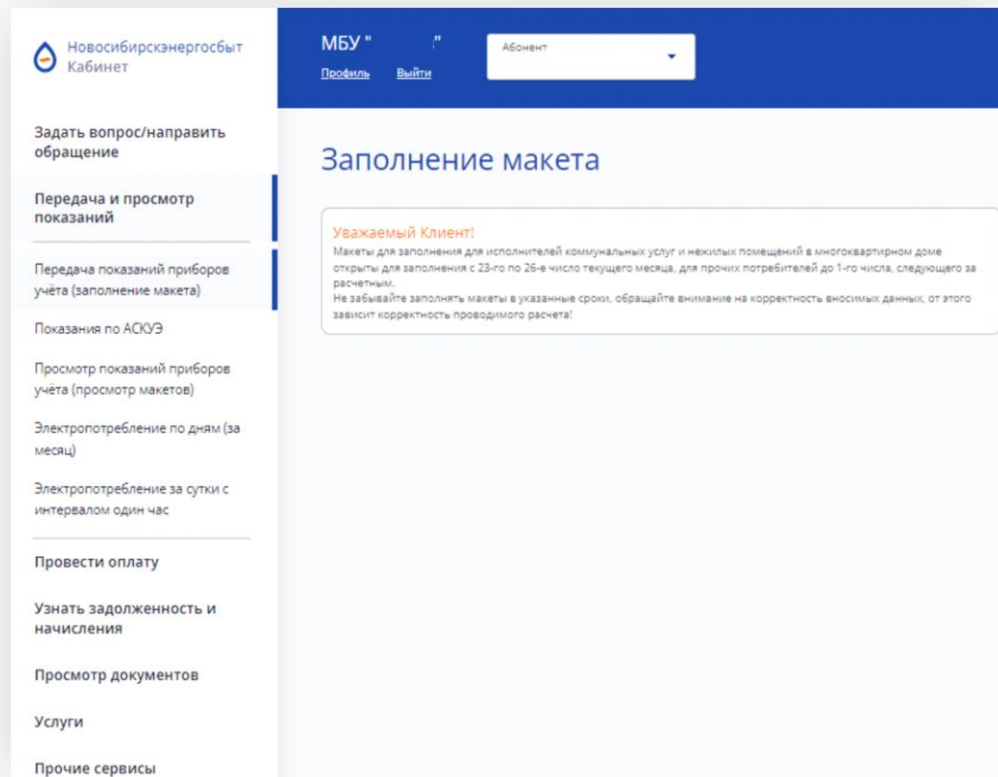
Новосибирскэнергосбыт
Кабинет

МБУ "          "
Профиль Выйти

Абонент

Задать вопрос/направить обращение

Передача и просмотр показаний

Передача показаний приборов учёта (заполнение макета)

Показания по АСКУЭ

Просмотр показаний приборов учёта (просмотр макетов)

Электропотребление по дням (за месяц)

Электропотребление за сутки с интервалом один час

Провести оплату

Узнать задолженность и начисления

Просмотр документов

Услуги

Прочие сервисы

Заполнение макета

Уважаемый Клиент!
Макеты для заполнения для исполнителей коммунальных услуг и нежилых помещений в многоквартирном доме открыты для заполнения с 23-го по 26-е число текущего месяца, для прочих потребителей до 1-го числа, следующего за расчетным.
Не забывайте заполнять макеты в указанные сроки, обращайте внимание на корректность вносимых данных, от этого зависит корректность проводимого расчета!